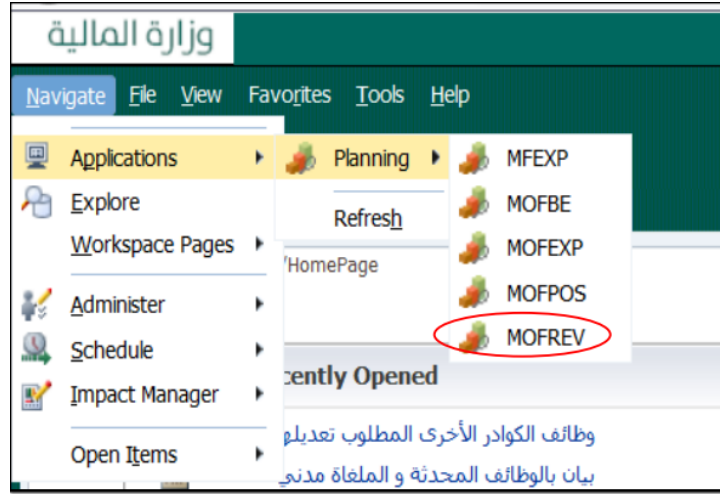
وزارة المالية

Navigate File View Favorites Tools Help

Applications
Explore
Workspace Pages
Administer
Schedule
Impact Manager
Open Items

Planning
Refresh

MFEXP
MOFBE
MOFEXP
MOFPOS
MOFREV

/HomePage

cently Opened

وظائف الكوادر الأخرى المطلوب تعديله

بيان بالوظائف المحدثة و الملغاة مدني